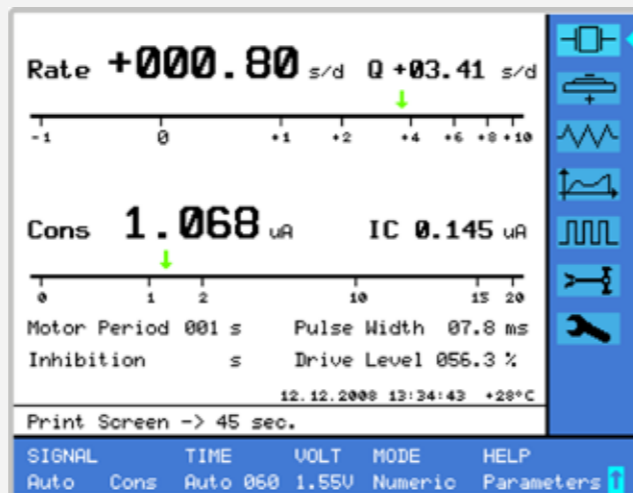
Rate +000.80 s/d Q +03.41 s/d

-1 0 +1 +2 +4 +6 +8 +10

Cons 1.068 uA IC 0.145 uA

0 1 2 10 15 20

Motor Period 001 s Pulse Width 07.8 ms

Inhibition s Drive Level 056.3 %

12.12.2008 13:34:43 +28°C

Print Screen -> 45 sec.

| SIGNAL | | TIME | VOLT | MODE | HELP |
|---|---|---|---|---|---|
| Auto | Cons | Auto 060 | 1.55V | Numeric | Parameters |